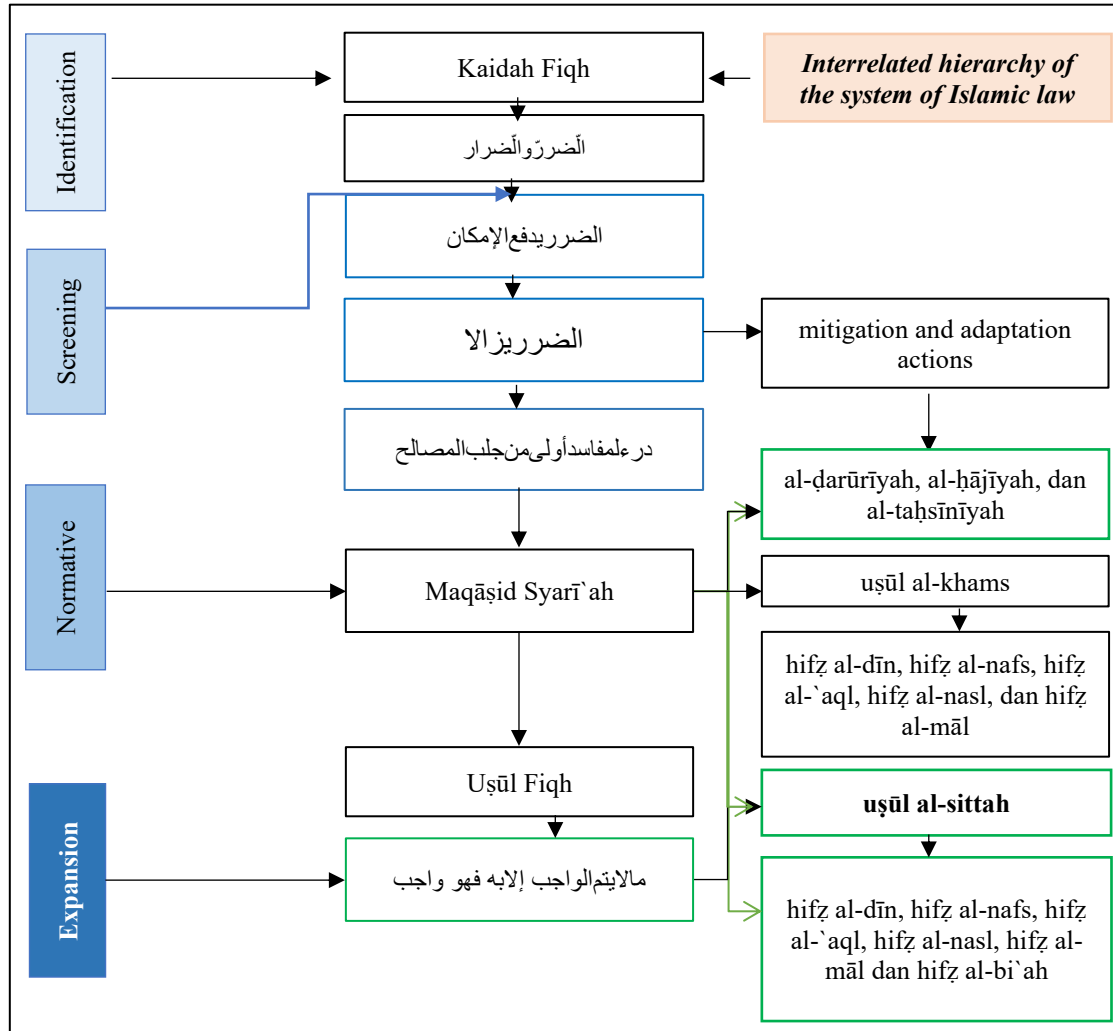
Identification

Kaidah Fiqh

Interrelated hierarchy of the system of Islamic law

الّضررّوالّضرار

Screening

الضرريدفعالإمكان

الضرريزالا

mitigation and adaptation actions

درءلمفاسدأولىمنجلبالمصالح

Normative

al-ḍarūrīyah, al-ḥājīyah, dan al-taḥsīnīyah

Maqāṣid Syarī`ah

uṣūl al-khams

hifẓ al-dīn, hifẓ al-nafs, hifẓ al-`aql, hifẓ al-nasl, dan hifẓ al-māl

Expansion

Uṣūl Fiqh

uṣūl al-sittah

مالايتمالواجب إلابه فهو واجب

hifẓ al-dīn, hifẓ al-nafs, hifẓ al-`aql, hifẓ al-nasl, hifẓ al-māl dan hifẓ al-bi`ah